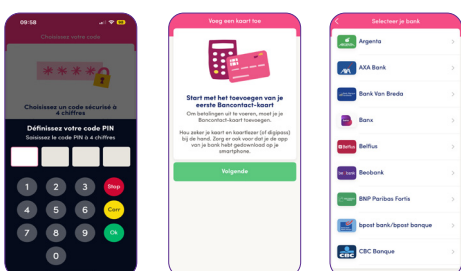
09:58

Choisissez votre code

Choisissez un code sécurisé à 4 chiffres

Définissez votre code PIN

Saisissez le code PIN à 4 chiffres

1 2 3 Stop
4 5 6 Corr
7 8 9 Ok
0

Voeg een kaart toe

Start met het toevoegen van je eerste Bancontact-kaart

Om betalingen uit te voeren, moet je je Bancontact-kaart toevoegen.

Hou zeker je kaart en kaartlezer (of digipass) bij de hand. Zorg er ook voor dat je de app van je bank hebt gedownload op je smartphone.

Volgende

Selecteer je bank

Argenta
AXA Bank
Bank Van Breda
Banx
Belfius
Beobank
BNP Paribas Fortis
bpost bank/bpost banque
CBC Banque